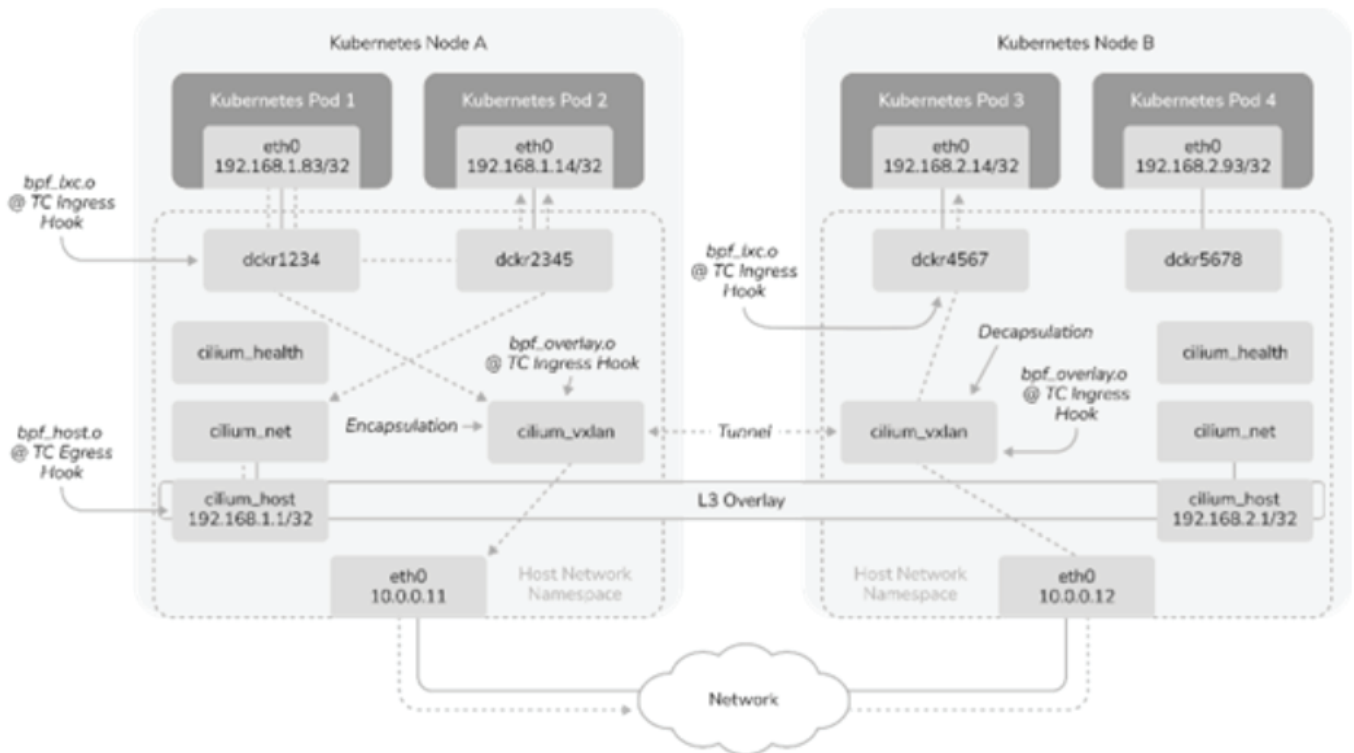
Kubernetes Node A

Kubernetes Pod 1

eth0
192.168.1.83/32

Kubernetes Pod 2

eth0
192.168.1.14/32

bpf_lxc.o
@ TC Ingress
Hook

dckr1234

dckr2345

cilium_health

bpf_overlay.o
@ TC Ingress Hook

cilium_net

Encapsulation

cilium_vxlan

bpf_host.o
@ TC Egress
Hook

cilium_host
192.168.1.1/32

eth0
10.0.0.11

Host Network
Namespace

Tunnel

L3 Overlay

Kubernetes Node B

Kubernetes Pod 3

eth0
192.168.2.14/32

Kubernetes Pod 4

eth0
192.168.2.93/32

bpf_lxc.o
@ TC Ingress
Hook

dckr4567

dckr5678

Decapsulation

cilium_health

bpf_overlay.o
@ TC Ingress
Hook

cilium_vxlan

cilium_net

cilium_host
192.168.2.1/32

Host Network
Namespace

eth0
10.0.0.12

Network